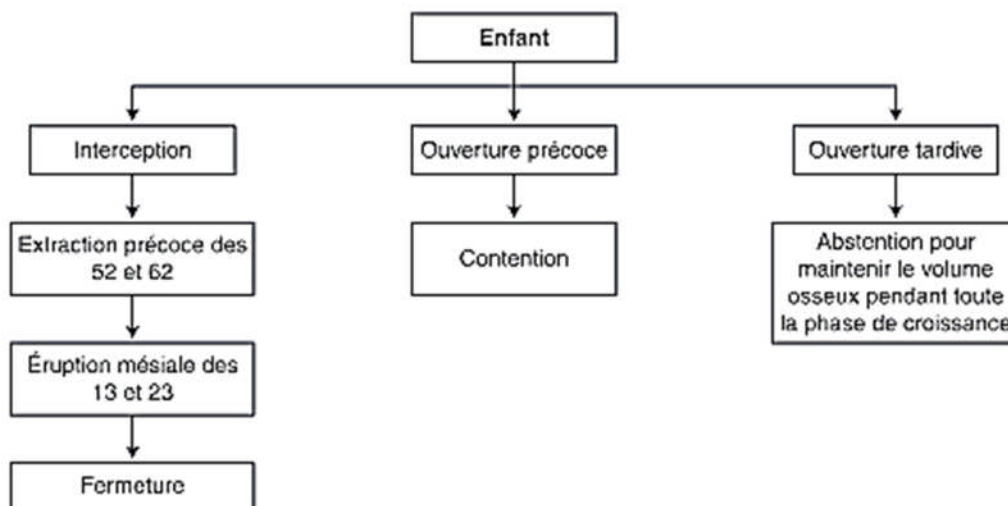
Enfant

Interception

Extraction précoce des 52 et 62

Éruption mésiale des 13 et 23

Fermeture

Ouverture précoce

Contention

Ouverture tardive

Abstention pour maintenir le volume osseux pendant toute la phase de croissance